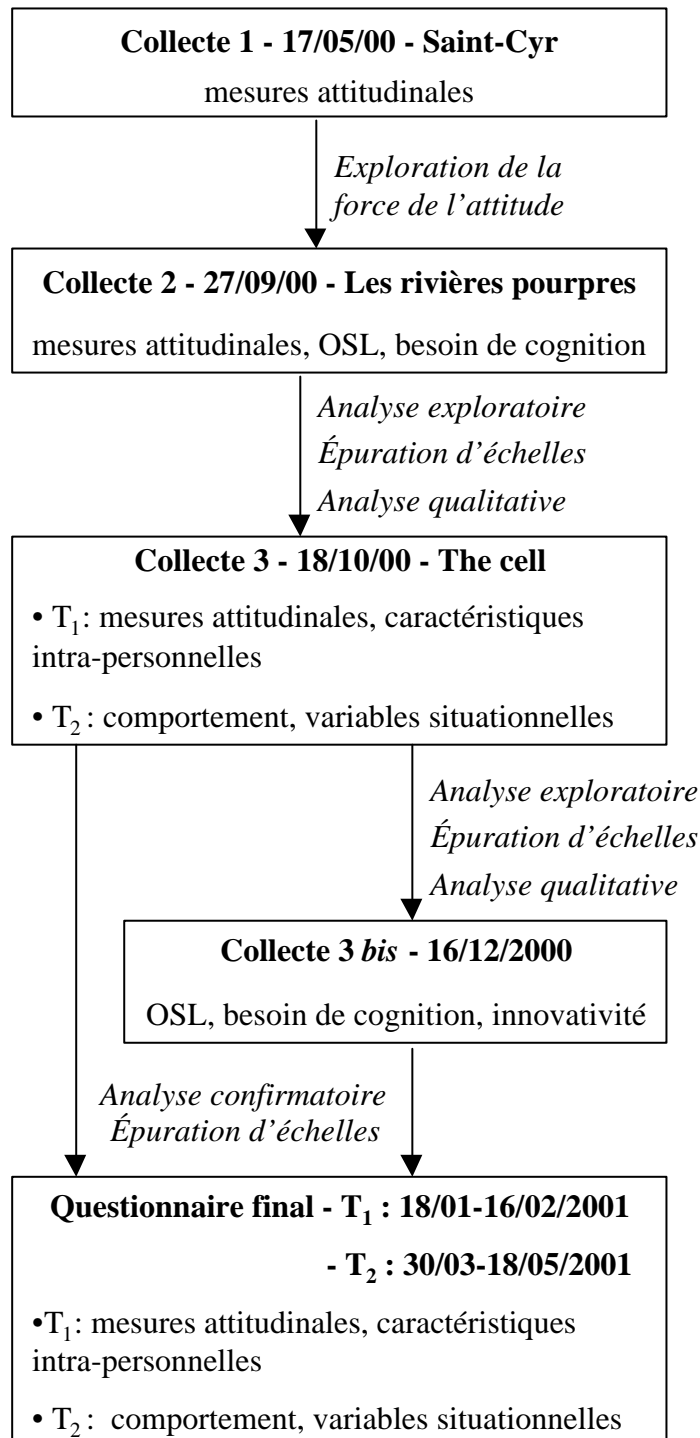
Collecte 1 - 17/05/00 - Saint-Cyr

mesures attitudinales

Exploration de la force de l'attitude

Collecte 2 - 27/09/00 - Les rivières pourpres

mesures attitudinales, OSL, besoin de cognition

Analyse exploratoire
Épuration d'échelles
Analyse qualitative

Collecte 3 - 18/10/00 - The cell

• $T_1$: mesures attitudinales, caractéristiques intra-personnelles

• $T_2$ : comportement, variables situationnelles

Analyse exploratoire
Épuration d'échelles
Analyse qualitative

Collecte 3 bis - 16/12/2000

OSL, besoin de cognition, innovativité

Analyse confirmatoire
Épuration d'échelles

Questionnaire final - $T_1$ : 18/01-16/02/2001

- $T_2$ : 30/03-18/05/2001

•$T_1$: mesures attitudinales, caractéristiques intra-personnelles

• $T_2$ : comportement, variables situationnelles